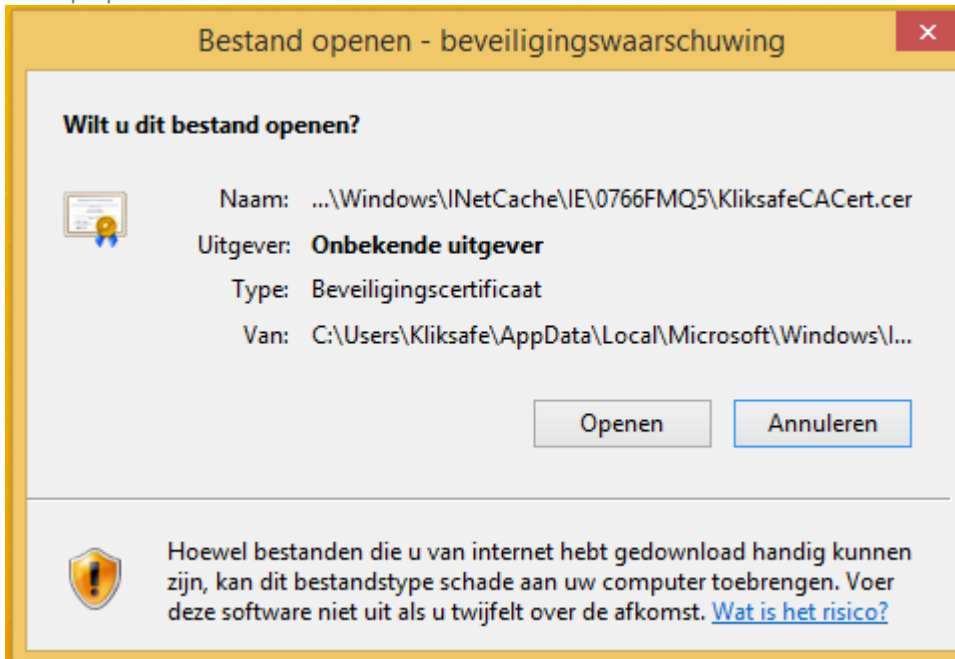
Bestand openen - beveiligingswaarschuwing

Wilt u dit bestand openen?

Naam: ...\Windows\INetCache\IE\0766FMQ5\KliksafeCACert.cer
Uitgever: Onbekende uitgever
Type: Beveiligingscertificaat
Van: C:\Users\Kliksafe\AppData\Local\Microsoft\Windows\I...

Openen Annuleren

Hoewel bestanden die u van internet hebt gedownload handig kunnen zijn, kan dit bestandstype schade aan uw computer toebrengen. Voer deze software niet uit als u twijfelt over de afkomst. Wat is het risico?